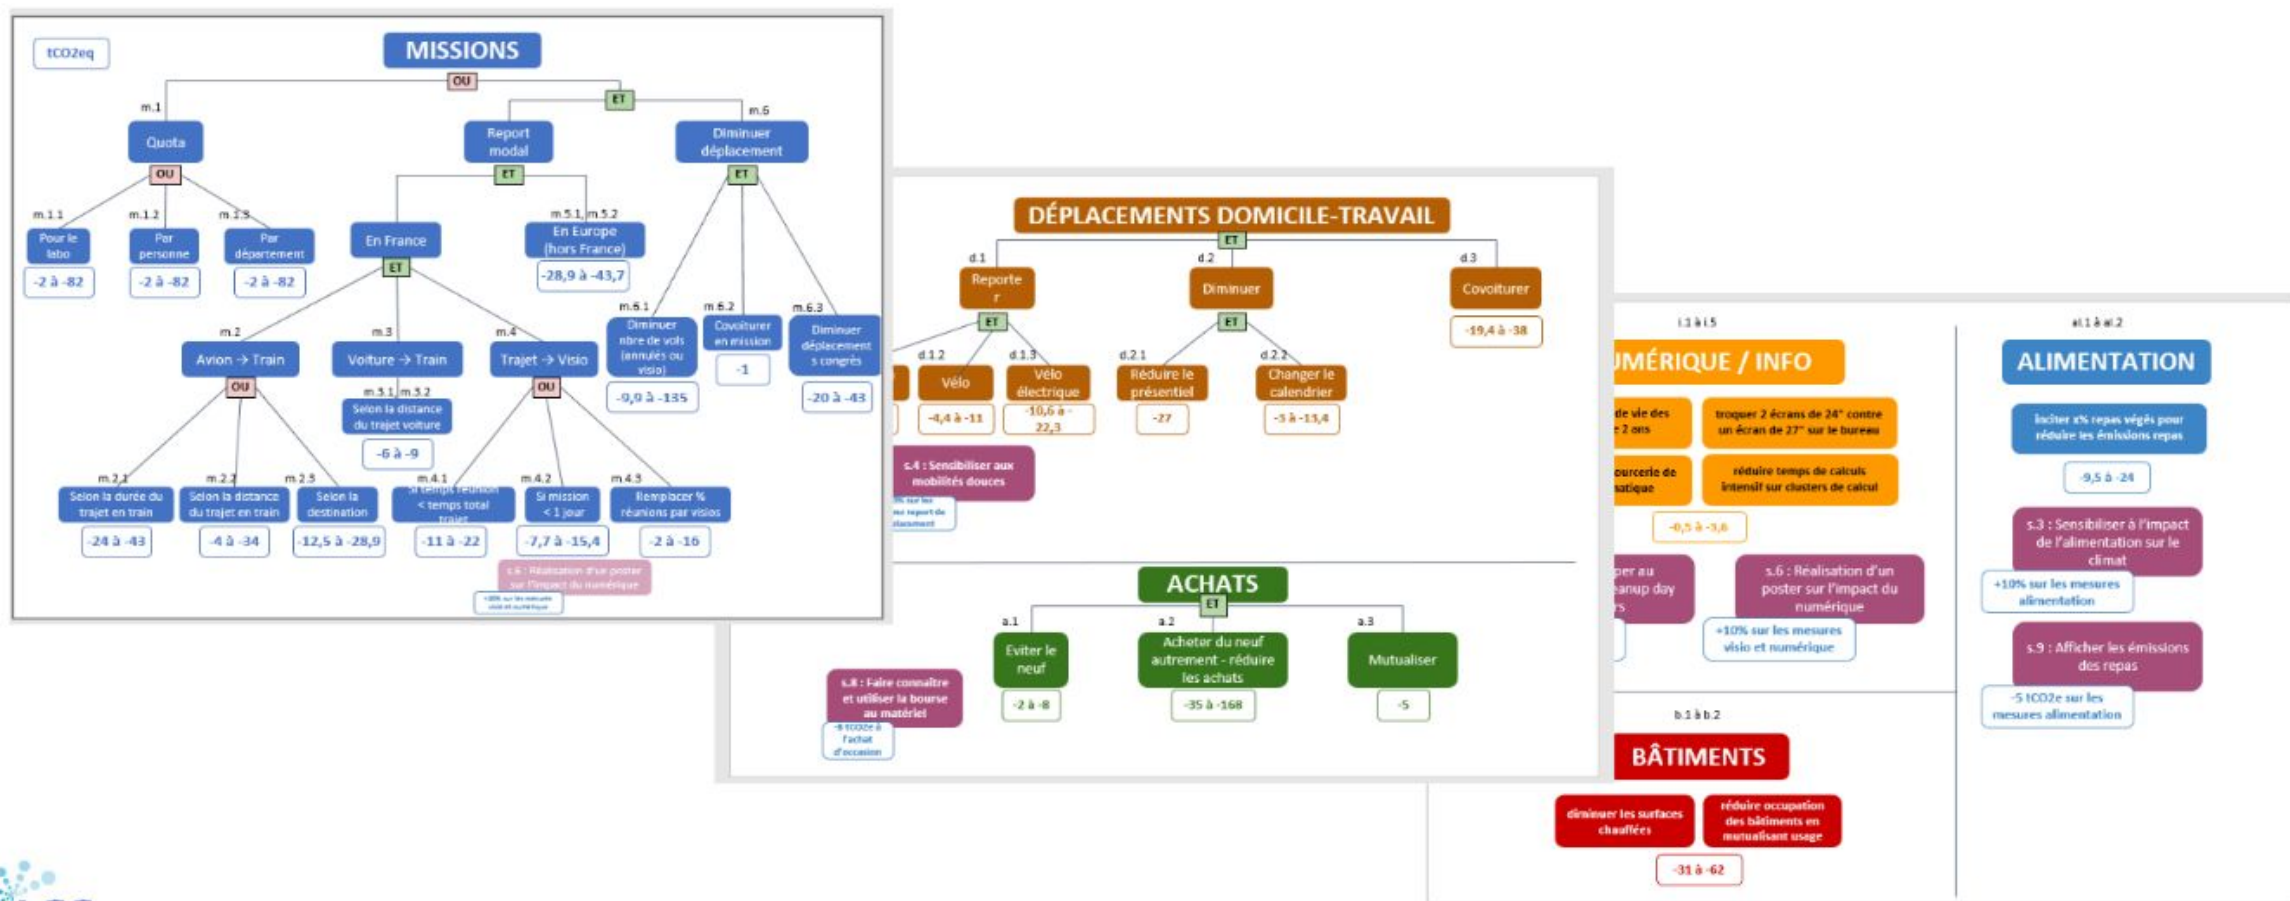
tCO2eq

MISSIONS

OU

ET

m.1

m.6

Quota

Report modal

Diminuer déplacement

OU

ET

ET

m.1.1

m.1.2

m.1.3

Pour le labo

Par personne

Par département

-2 à -82

-2 à -82

-2 à -82

En France

m.5.1, m.5.2

En Europe (hors France)

-28,9 à -43,7

ET

m.6.1

m.6.2

m.6.3

Diminuer nbre de vols (annulés ou visio)

Covoiturer en mission

Diminuer déplacement s congrès

-9,9 à -135

-1

-20 à -43

m.2

m.3

m.4

Avion → Train

Voiture → Train

Trajet → Visio

OU

m.3.1 m.3.2

OU

Selon la distance du trajet voiture

-6 à -9

m.2.1

m.2.2

m.2.3

m.4.1

m.4.2

m.4.3

Selon la durée du trajet en train

Selon la distance du trajet en train

Selon la destination

Si temps réunion < temps total trajet

Si mission < 1 jour

Remplacer % réunions par visios

-24 à -43

-4 à -34

-12,5 à -28,9

-11 à -22

-7,7 à -15,4

-2 à -16

s.6 : Réalisation d'un poster sur l'impact du numérique

+10% sur les mesures visio et numérique

DÉPLACEMENTS DOMICILE-TRAVAIL

ET

d.1

d.2

d.3

Reporter

Diminuer

Covoiturer

ET

ET

-19,4 à -38

d.1.2

d.1.3

d.2.1

d.2.2

Vélo

Vélo électrique

Réduire le présentiel

Changer le calendrier

-4,4 à -11

-10,6 à -22,3

-27

-3 à -15,4

s.4 : Sensibiliser aux mobilités douces

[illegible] sur les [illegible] report de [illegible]

ACHATS

ET

a.1

a.2

a.3

Eviter le neuf

Acheter du neuf autrement - réduire les achats

Mutualiser

-2 à -8

-35 à -168

-5

s.8 : Faire connaître et utiliser la bourse au matériel

-8 tCO2e à l'achat d'occasion

i.1 à i.5

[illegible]MÉRIQUE / INFO

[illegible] de vie des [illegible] 2 ans

troquer 2 écrans de 24" contre un écran de 27" sur le bureau

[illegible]ourcerie de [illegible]atique

réduire temps de calculs intensif sur clusters de calcul

-0,5 à -3,6

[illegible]per au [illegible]anup day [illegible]

s.6 : Réalisation d'un poster sur l'impact du numérique

+10% sur les mesures visio et numérique

al.1 à al.2

ALIMENTATION

Inciter x% repas végés pour réduire les émissions repas

-9,5 à -24

s.3 : Sensibiliser à l'impact de l'alimentation sur le climat

+10% sur les mesures alimentation

s.9 : Afficher les émissions des repas

-5 tCO2e sur les mesures alimentation

b.1 à b.2

BÂTIMENTS

diminuer les surfaces chauffées

réduire occupation des bâtiments en mutualisant usage

-31 à -62